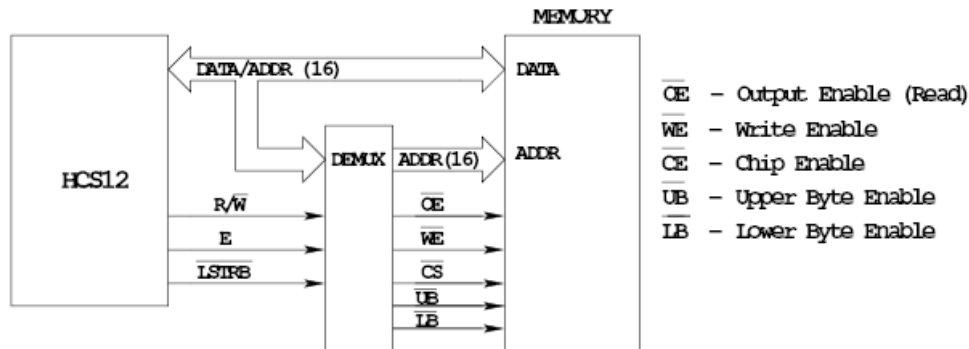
MEMORY

HCS12

DATA/ADDR (16)

DATA

DEMUX

ADDR(16)

ADDR

$R/\overline{W}$

E

$\overline{LSTRB}$

$\overline{OE}$

$\overline{WE}$

$\overline{CS}$

$\overline{UB}$

$\overline{LB}$

$\overline{OE}$ – Output Enable (Read)
$\overline{WE}$ – Write Enable
$\overline{CE}$ – Chip Enable
$\overline{UB}$ – Upper Byte Enable
$\overline{LB}$ – Lower Byte Enable